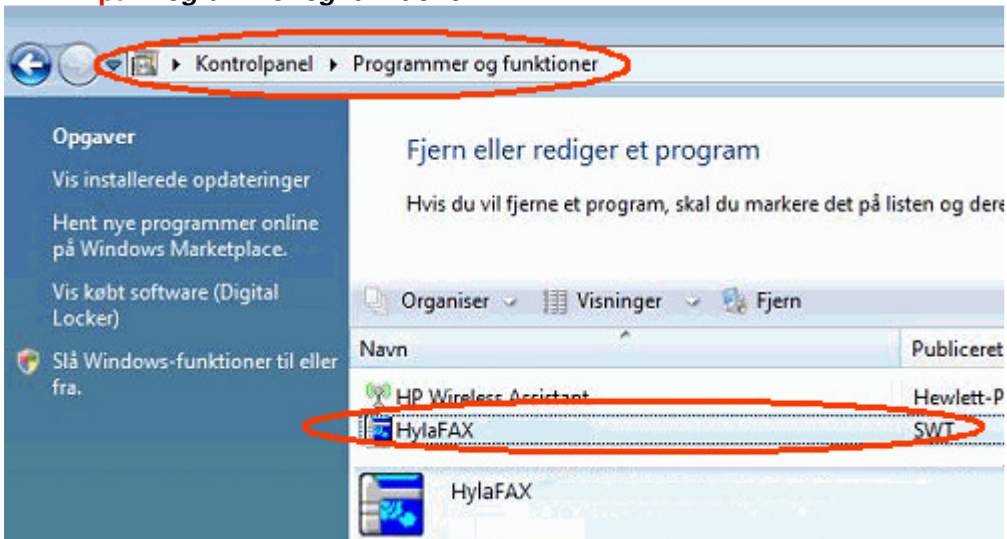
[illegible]

Kontrolpanel ▸ Programmer og funktioner

Opgaver

Vis installerede opdateringer

Hent nye programmer online på Windows Marketplace.

Vis købt software (Digital Locker)

Slå Windows-funktioner til eller fra.

Fjern eller rediger et program

Hvis du vil fjerne et program, skal du markere det på listen og dere

Organiser Visninger Fjern

| Navn | Publiceret |
|---|---|
| HP Wireless Assistant | Hewlett-P |
| HylaFAX | SWT |

HylaFAX